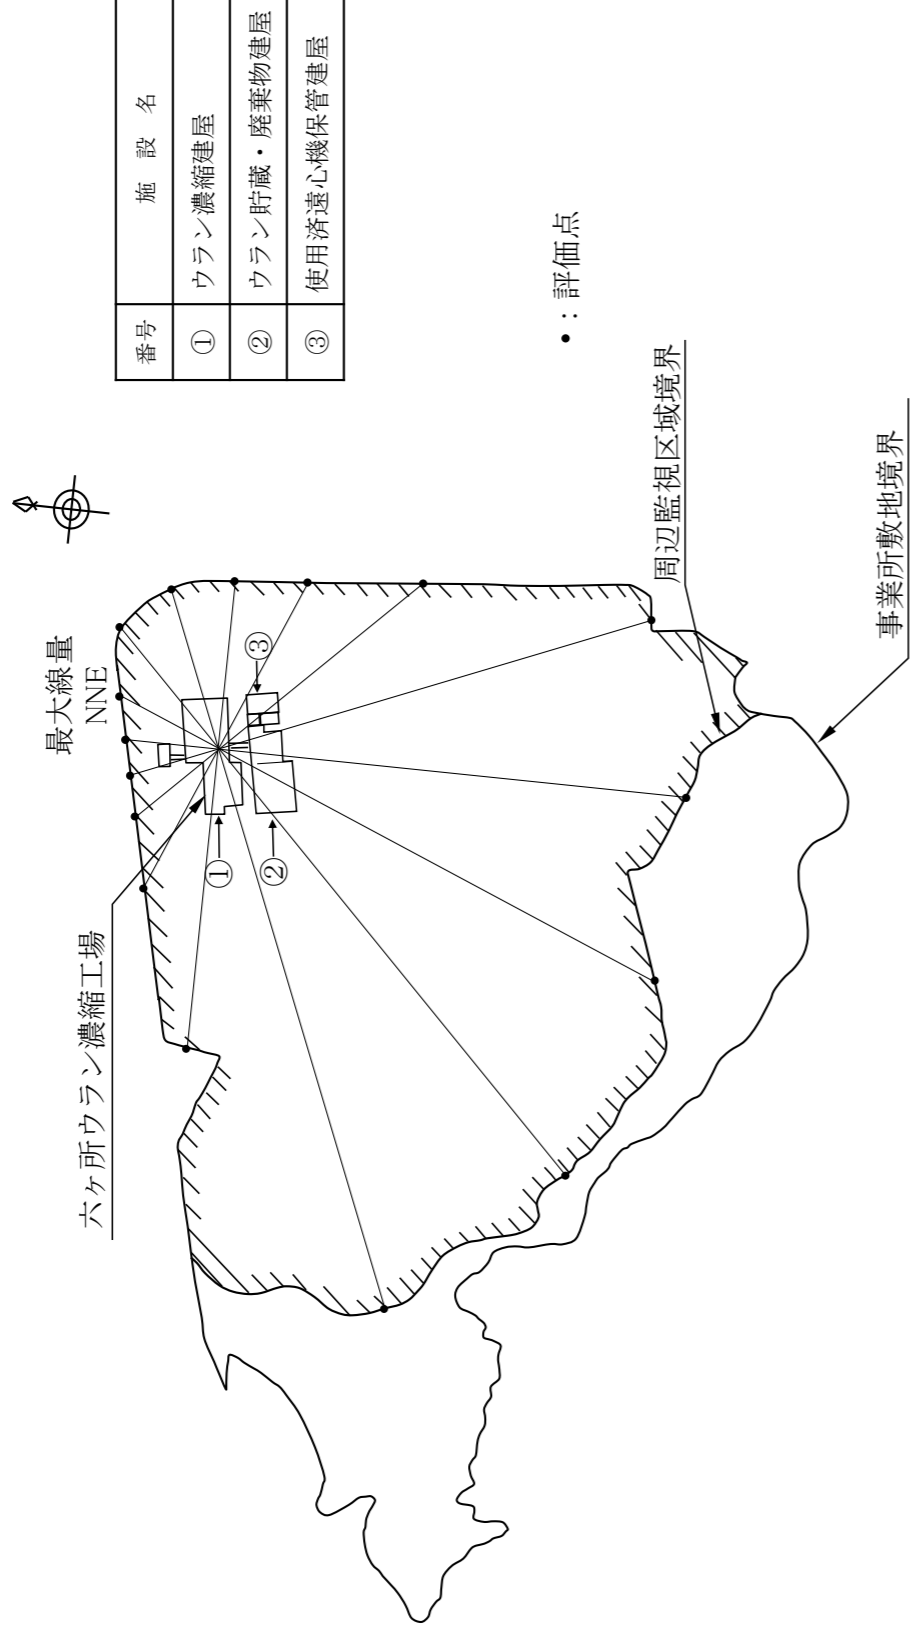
| 番号 | 施　設　名 |
|---|---|
| ① | ウラン濃縮建屋 |
| ② | ウラン貯蔵・廃棄物建屋 |
| ③ | 使用済遠心機保管建屋 |

●：評価点

最大線量
NNE

③

①

②

六ヶ所ウラン濃縮工場

周辺監視区域境界

事業所敷地境界